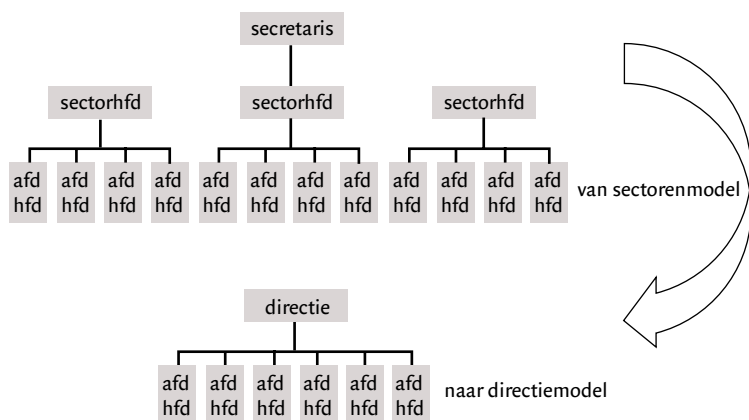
secretaris

sectorhfd

sectorhfd

sectorhfd

afd hfd

afd hfd

afd hfd

afd hfd

afd hfd

afd hfd

afd hfd

afd hfd

afd hfd

afd hfd

afd hfd

afd hfd

van sectorenmodel

directie

afd hfd

afd hfd

afd hfd

afd hfd

afd hfd

afd hfd

naar directiemodel